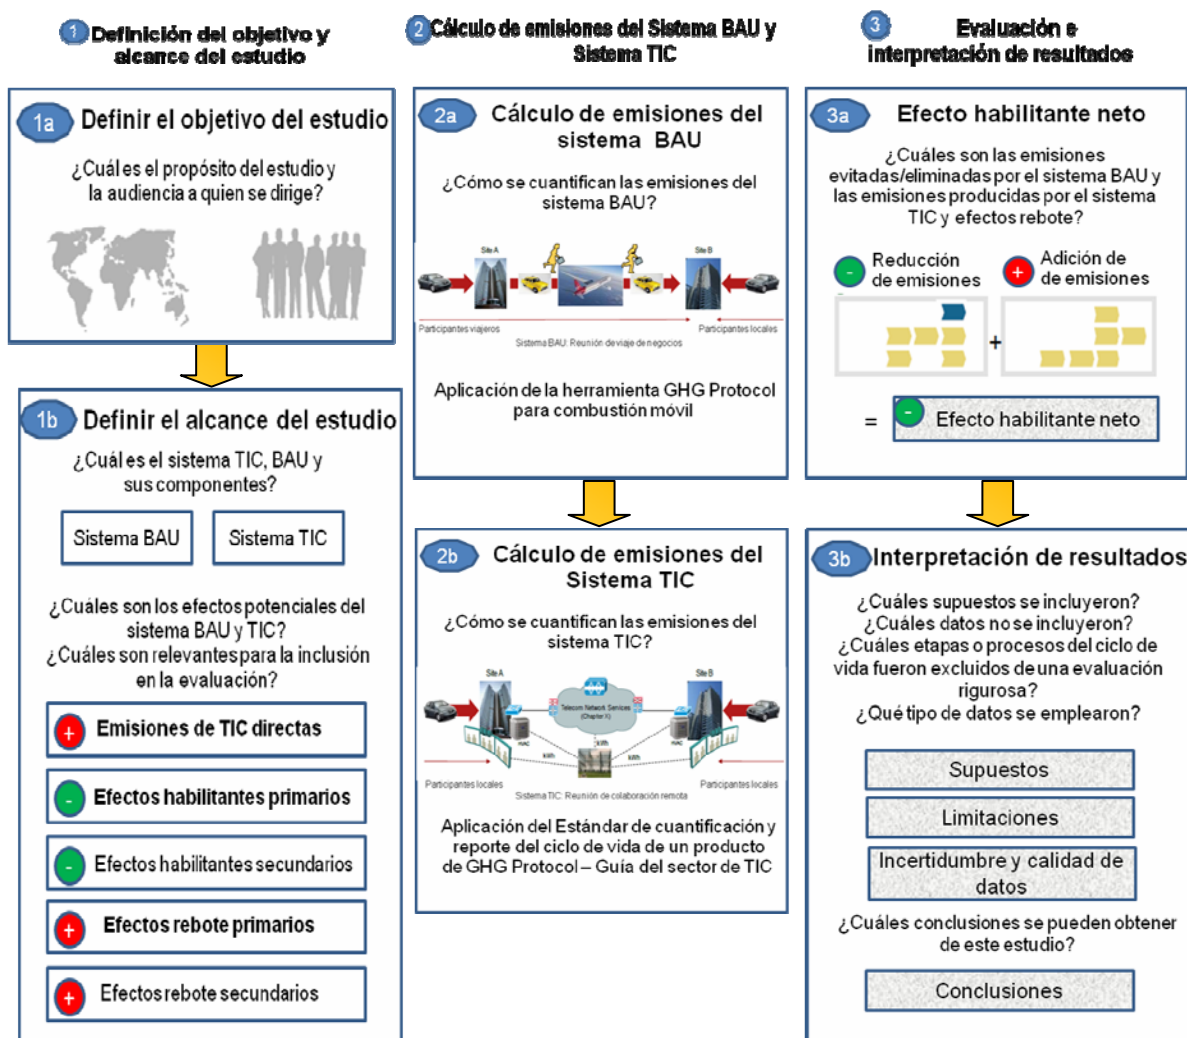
1 Definición del objetivo y alcance del estudio

2 Cálculo de emisiones del Sistema BAU y Sistema TIC

3 Evaluación e interpretación de resultados

1a Definir el objetivo del estudio

¿Cuál es el propósito del estudio y la audiencia a quien se dirige?

1b Definir el alcance del estudio

¿Cuál es el sistema TIC, BAU y sus componentes?

Sistema BAU

Sistema TIC

¿Cuáles son los efectos potenciales del sistema BAU y TIC? ¿Cuáles son relevantes para la inclusión en la evaluación?

+ Emisiones de TIC directas

- Efectos habilitantes primarios

- Efectos habilitantes secundarios

+ Efectos rebote primarios

+ Efectos rebote secundarios

2a Cálculo de emisiones del sistema BAU

¿Cómo se cuantifican las emisiones del sistema BAU?

Site A

Site B

Participantes viajeros

Participantes locales

Sistema BAU: Reunión de viaje de negocios

Aplicación de la herramienta GHG Protocol para combustión móvil

2b Cálculo de emisiones del Sistema TIC

¿Cómo se cuantifican las emisiones del sistema TIC?

Site A

Site B

Telecom Network Services (Chapter X)

kWh

kWh

kWh

Participantes locales

Participantes locales

Sistema TIC: Reunión de colaboración remota

Aplicación del Estándar de cuantificación y reporte del ciclo de vida de un producto de GHG Protocol – Guía del sector de TIC

3a Efecto habilitante neto

¿Cuáles son las emisiones evitadas/eliminadas por el sistema BAU y las emisiones producidas por el sistema TIC y efectos rebote?

- Reducción de emisiones

+ Adición de de emisiones

+

= - Efecto habilitante neto

3b Interpretación de resultados

¿Cuáles supuestos se incluyeron? ¿Cuáles datos no se incluyeron? ¿Cuáles etapas o procesos del ciclo de vida fueron excluidos de una evaluación rigurosa? ¿Qué tipo de datos se emplearon?

Supuestos

Limitaciones

Incertidumbre y calidad de datos

¿Cuáles conclusiones se pueden obtener de este estudio?

Conclusiones